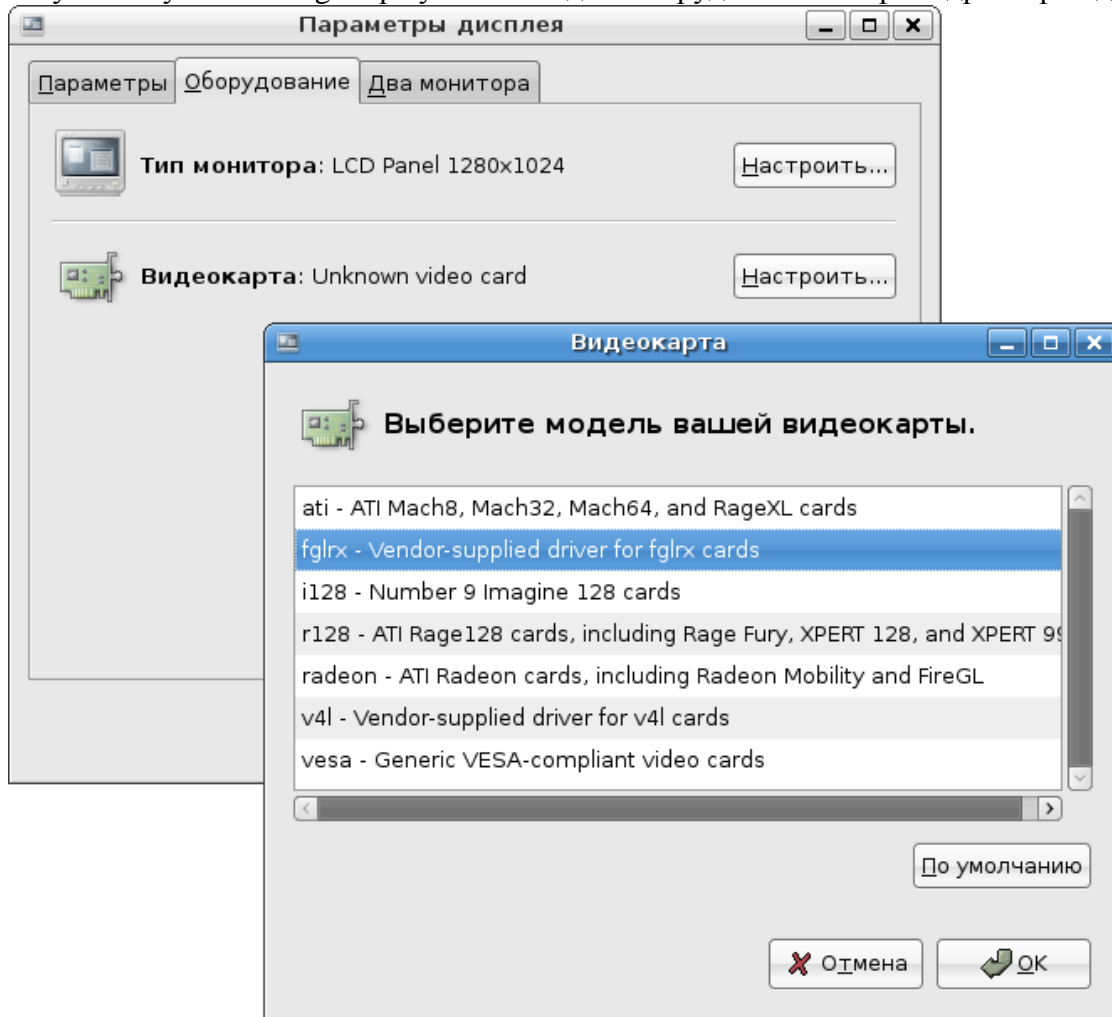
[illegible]

Параметры дисплея

Параметры | Оборудование | Два монитора

Тип монитора: LCD Panel 1280x1024

Настроить...

Видеокарта: Unknown video card

Настроить...

Видеокарта

Выберите модель вашей видеокарты.

ati - ATI Mach8, Mach32, Mach64, and RageXL cards
fglrx - Vendor-supplied driver for fglrx cards
i128 - Number 9 Imagine 128 cards
r128 - ATI Rage128 cards, including Rage Fury, XPERT 128, and XPERT 9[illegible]
radeon - ATI Radeon cards, including Radeon Mobility and FireGL
v4l - Vendor-supplied driver for v4l cards
vesa - Generic VESA-compliant video cards

По умолчанию

Отмена

OK